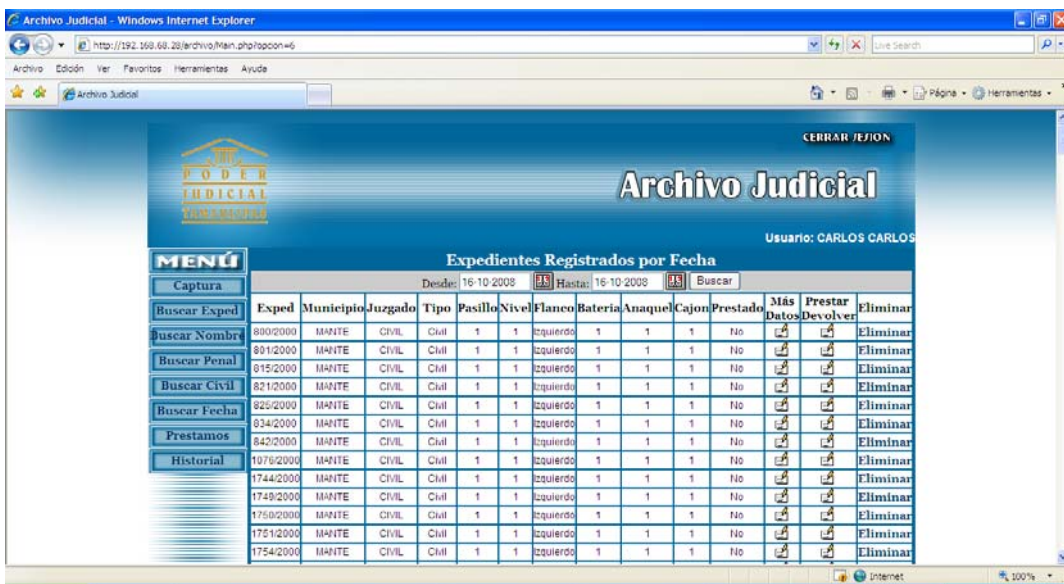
Archivo Judicial - Windows Internet Explorer

http://192.168.68.28/archivo/Main.php?opcion=6

Live Search

Archivo Edición Ver Favoritos Herramientas Ayuda

Archivo Judicial

Página Herramientas

CERRAR SESION

PODER JUDICIAL TAMAULIPAS

Archivo Judicial

Usuario: CARLOS CARLOS

MENÚ

Captura

Buscar Exped

Buscar Nombre

Buscar Penal

Buscar Civil

Buscar Fecha

Prestamos

Historial

Expedientes Registrados por Fecha

Desde: 16-10-2008 Hasta: 16-10-2008 Buscar

| Exped | Municipio | Juzgado | Tipo | Pasillo | Nivel | Flanco | Bateria | Anaquel | Cajon | Prestado | Más Datos | Prestar Devolver | Eliminar |
|---|---|---|---|---|---|---|---|---|---|---|---|---|---|
| 800/2000 | MANTE | CIVIL | Civil | 1 | 1 | Izquierdo | 1 | 1 | 1 | No | | | Eliminar |
| 801/2000 | MANTE | CIVIL | Civil | 1 | 1 | Izquierdo | 1 | 1 | 1 | No | | | Eliminar |
| 815/2000 | MANTE | CIVIL | Civil | 1 | 1 | Izquierdo | 1 | 1 | 1 | No | | | Eliminar |
| 821/2000 | MANTE | CIVIL | Civil | 1 | 1 | Izquierdo | 1 | 1 | 1 | No | | | Eliminar |
| 825/2000 | MANTE | CIVIL | Civil | 1 | 1 | Izquierdo | 1 | 1 | 1 | No | | | Eliminar |
| 834/2000 | MANTE | CIVIL | Civil | 1 | 1 | Izquierdo | 1 | 1 | 1 | No | | | Eliminar |
| 842/2000 | MANTE | CIVIL | Civil | 1 | 1 | Izquierdo | 1 | 1 | 1 | No | | | Eliminar |
| 1076/2000 | MANTE | CIVIL | Civil | 1 | 1 | Izquierdo | 1 | 1 | 1 | No | | | Eliminar |
| 1744/2000 | MANTE | CIVIL | Civil | 1 | 1 | Izquierdo | 1 | 1 | 1 | No | | | Eliminar |
| 1749/2000 | MANTE | CIVIL | Civil | 1 | 1 | Izquierdo | 1 | 1 | 1 | No | | | Eliminar |
| 1750/2000 | MANTE | CIVIL | Civil | 1 | 1 | Izquierdo | 1 | 1 | 1 | No | | | Eliminar |
| 1751/2000 | MANTE | CIVIL | Civil | 1 | 1 | Izquierdo | 1 | 1 | 1 | No | | | Eliminar |
| 1754/2000 | MANTE | CIVIL | Civil | 1 | 1 | Izquierdo | 1 | 1 | 1 | No | | | Eliminar |

Internet 100%